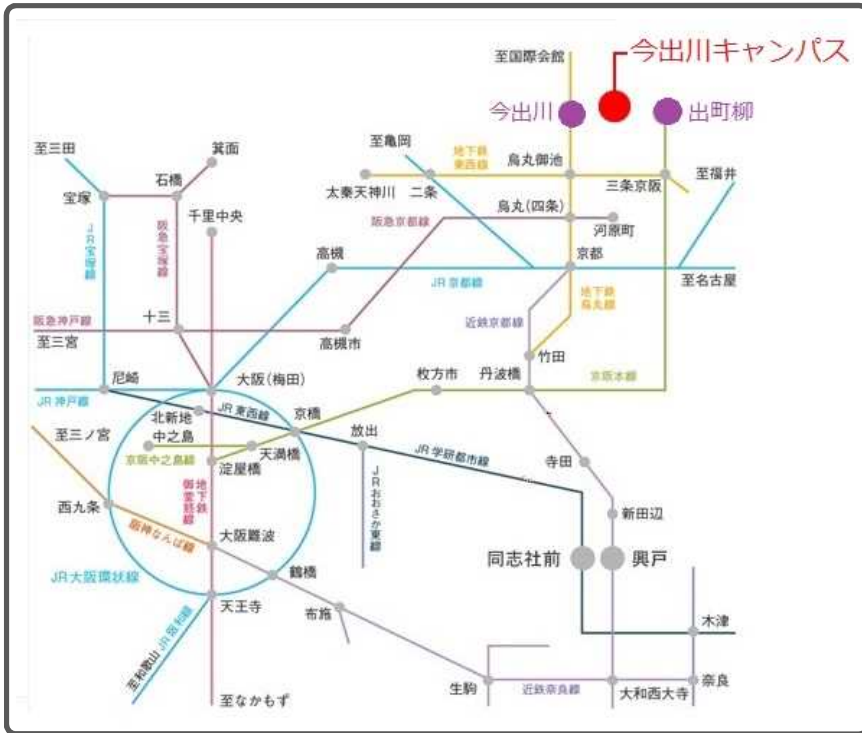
至国際会館
今出川キャンパス
今出川
出町柳
至三田
箕面
至亀岡
地下鉄東西線
烏丸御池
石橋
太秦天神川
二条
三条京阪
至福井
宝塚
千里中央
阪急京都線
烏丸(四条)
河原町
JR宝塚線
阪急宝塚線
高槻
京都
JR京都線
至名古屋
地下鉄烏丸線
阪急神戸線
十三
近鉄京都線
至三宮
高槻市
竹田
尼崎
大阪(梅田)
枚方市
丹波橋
京阪本線
JR神戸線
北新地
JR東西線
京橋
至三ノ宮
中之島
放出
京阪中之島線
天満橋
JR学研都市線
寺田
淀屋橋
御堂筋線
地下鉄
JRおおさか東線
西九条
新田辺
阪神なんば線
大阪難波
同志社前
興戸
JR大阪環状線
鶴橋
天王寺
布施
木津
至和歌山
JR阪和線
生駒
近鉄奈良線
奈良
大和西大寺
至なかもず